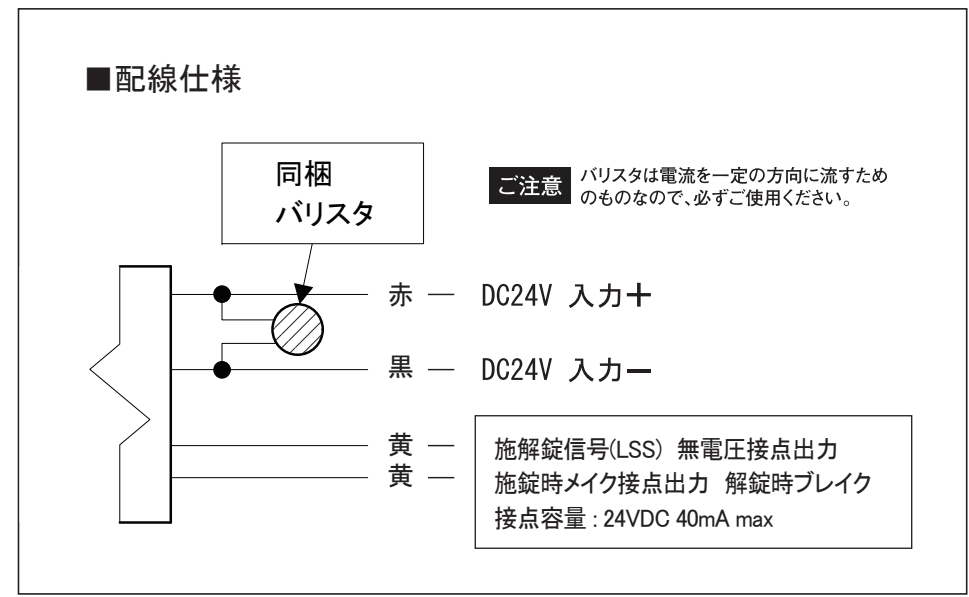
■配線仕様

同梱
バリスタ

ご注意 バリスタは電流を一定の方向に流すためのものなので、必ずご使用ください。

赤 — DC24V 入力＋

黒 — DC24V 入力ー

黄 —
黄 —

施解錠信号(LSS) 無電圧接点出力
施錠時メイク接点出力 解錠時ブレイク
接点容量 : 24VDC 40mA max